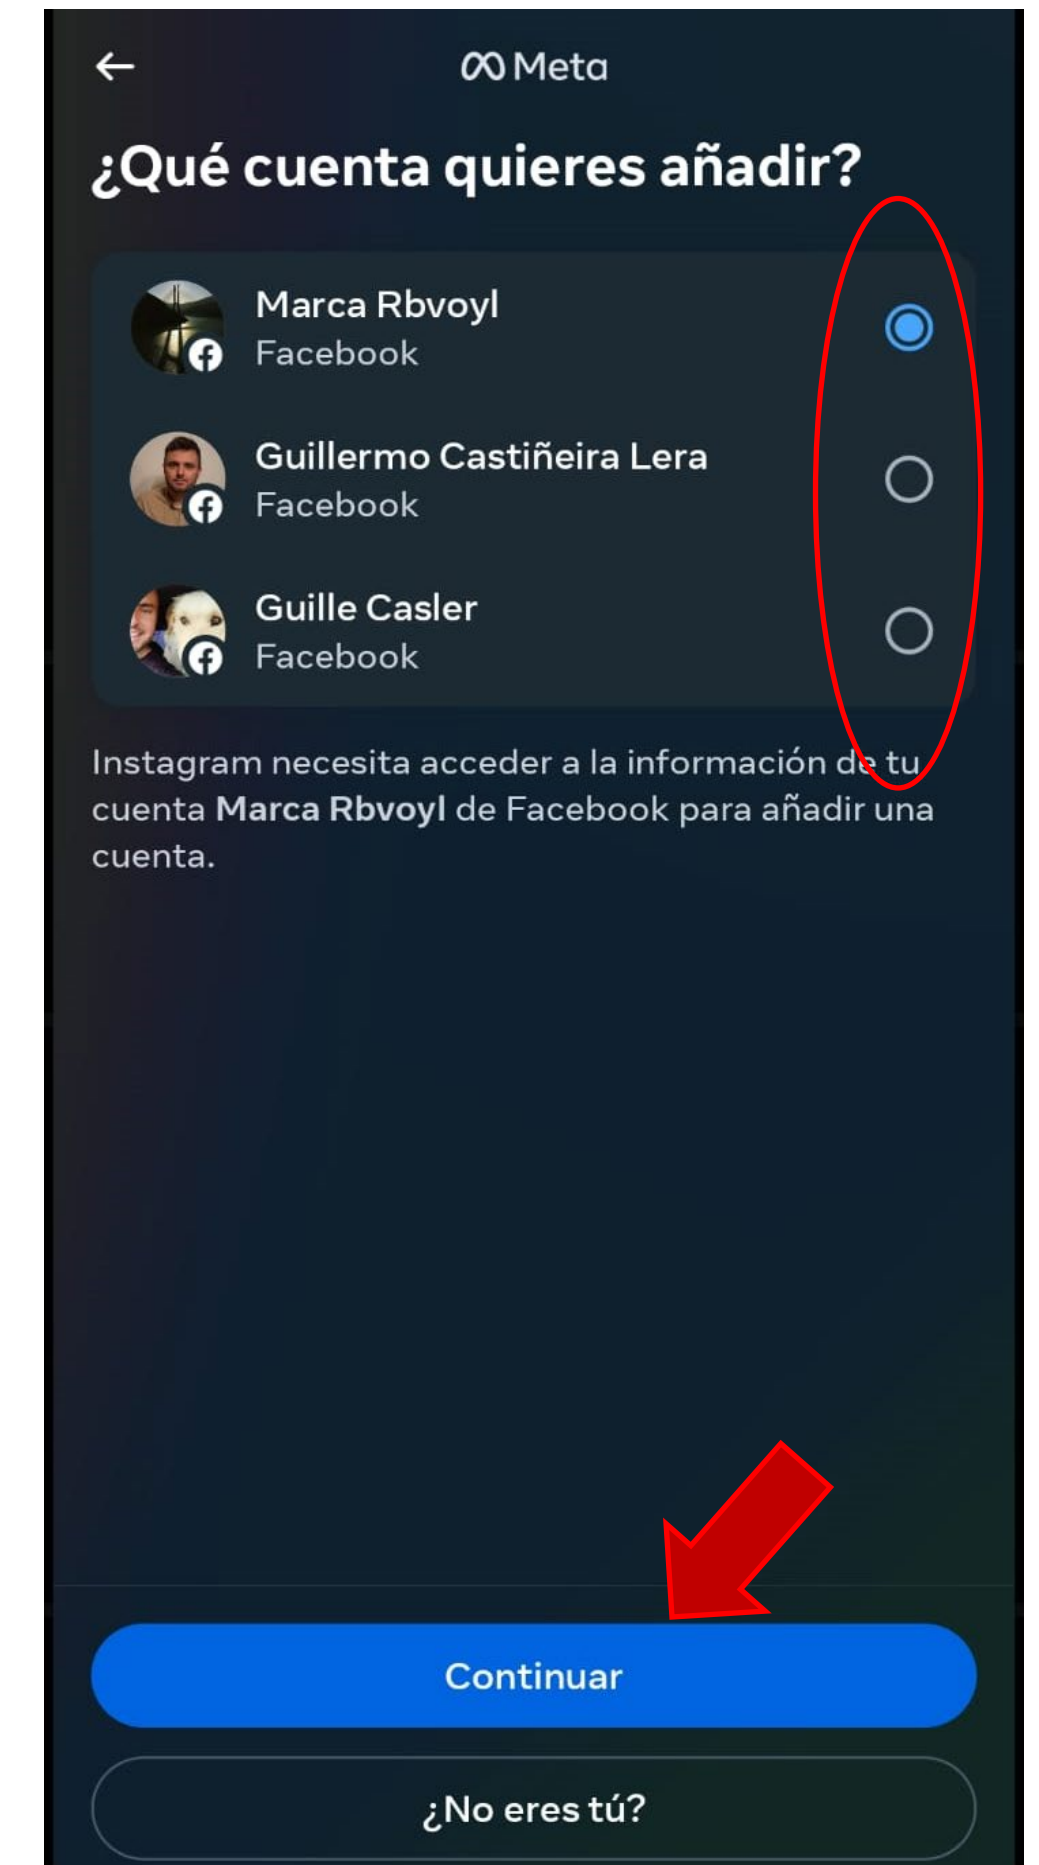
Meta

¿Qué cuenta quieres añadir?

Marca Rbvoyl
Facebook

Guillermo Castiñeira Lera
Facebook

Guille Casler
Facebook

Instagram necesita acceder a la información de tu cuenta **Marca Rbvoyl** de Facebook para añadir una cuenta.

Continuar

¿No eres tú?